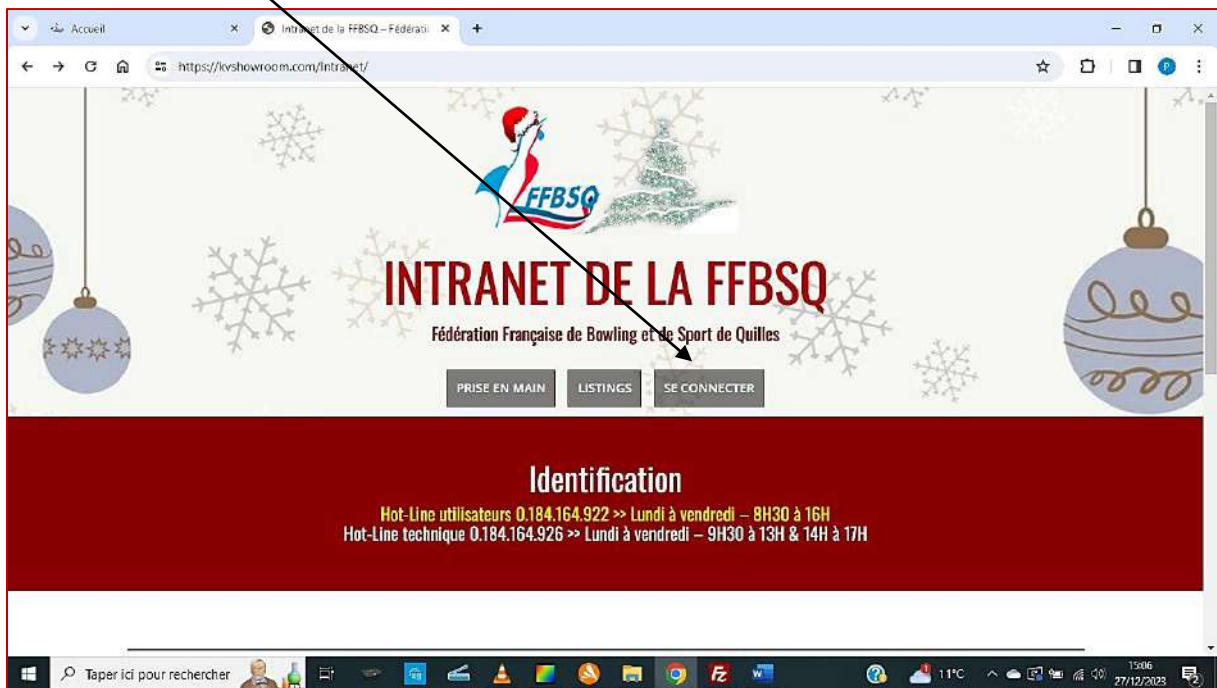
Accueil
Intranet de la FFBSQ – Fédérati
https://kvshowroom.com/Intranet/

FFBSQ

INTRANET DE LA FFBSQ

Fédération Française de Bowling et de Sport de Quilles

PRISE EN MAIN
LISTINGS
SE CONNECTER

Identification

Hot-Line utilisateurs 0.184.164.922 >> Lundi à vendredi – 8H30 à 16H
Hot-Line technique 0.184.164.926 >> Lundi à vendredi – 9H30 à 13H & 14H à 17H

Taper ici pour rechercher
11°C
15:06
27/12/2023